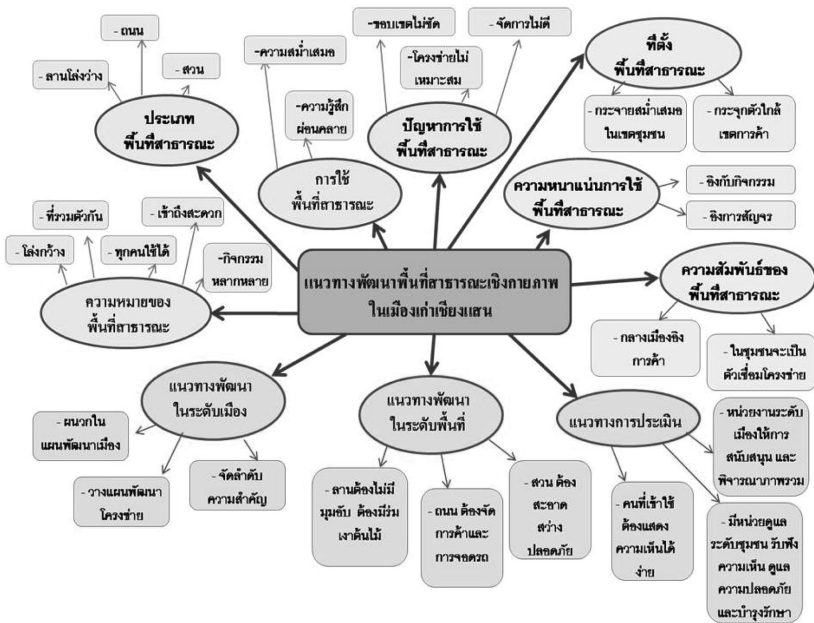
แนวทางพัฒนาพื้นที่สาธารณะเชิงกายภาพในเมืองเก่าเชียงแสน

ประเภท พื้นที่สาธารณะ

- ถนน

- สวน

- ลานโล่งว่าง

การใช้ พื้นที่สาธารณะ

-ความสม่ำเสมอ

-ความรู้สึกผ่อนคลาย

ปัญหาการใช้ พื้นที่สาธารณะ

-ขอบเขตไม่ชัด

-โครงข่ายไม่เหมาะสม

- จัดการไม่ดี

ที่ตั้ง พื้นที่สาธารณะ

- กระจายสม่ำเสมอในเขตชุมชน

- กระจุกตัวใกล้เขตการค้า

ความหนาแน่นการใช้ พื้นที่สาธารณะ

- อิงกับกิจกรรม

- อิงการสัญจร

ความสัมพันธ์ของ พื้นที่สาธารณะ

- กลางเมืองอิงการค้า

- ในชุมชนจะเป็นตัวเชื่อมโครงข่าย

ความหมายของ พื้นที่สาธารณะ

- ที่รวมตัวกัน

- เข้าถึงสะดวก

- โล่งกว้าง

- ทุกคนใช้ได้

-กิจกรรมหลากหลาย

แนวทางพัฒนา ในระดับเมือง

- ผนวกในแผนพัฒนาเมือง

- วางแผนพัฒนาโครงข่าย

- จัดลำดับความสำคัญ

แนวทางพัฒนา ในระดับพื้นที่

- ลานต้องไม่มีมุมอับ ต้องมีร่มเงาต้นไม้

- ถนน ต้องจัดการค้าและการจอดรถ

- สวน ต้องสะอาด สว่าง ปลอดภัย

แนวทางการประเมิน

- คนที่เข้าใช้ต้องแสดงความเห็นได้ง่าย

- หน่วยงานระดับเมืองให้การสนับสนุน และพิจารณาภาพรวม

- มีหน่วยดูแลระดับชุมชน รับฟังความเห็น ดูแลความปลอดภัยและบำรุงรักษา